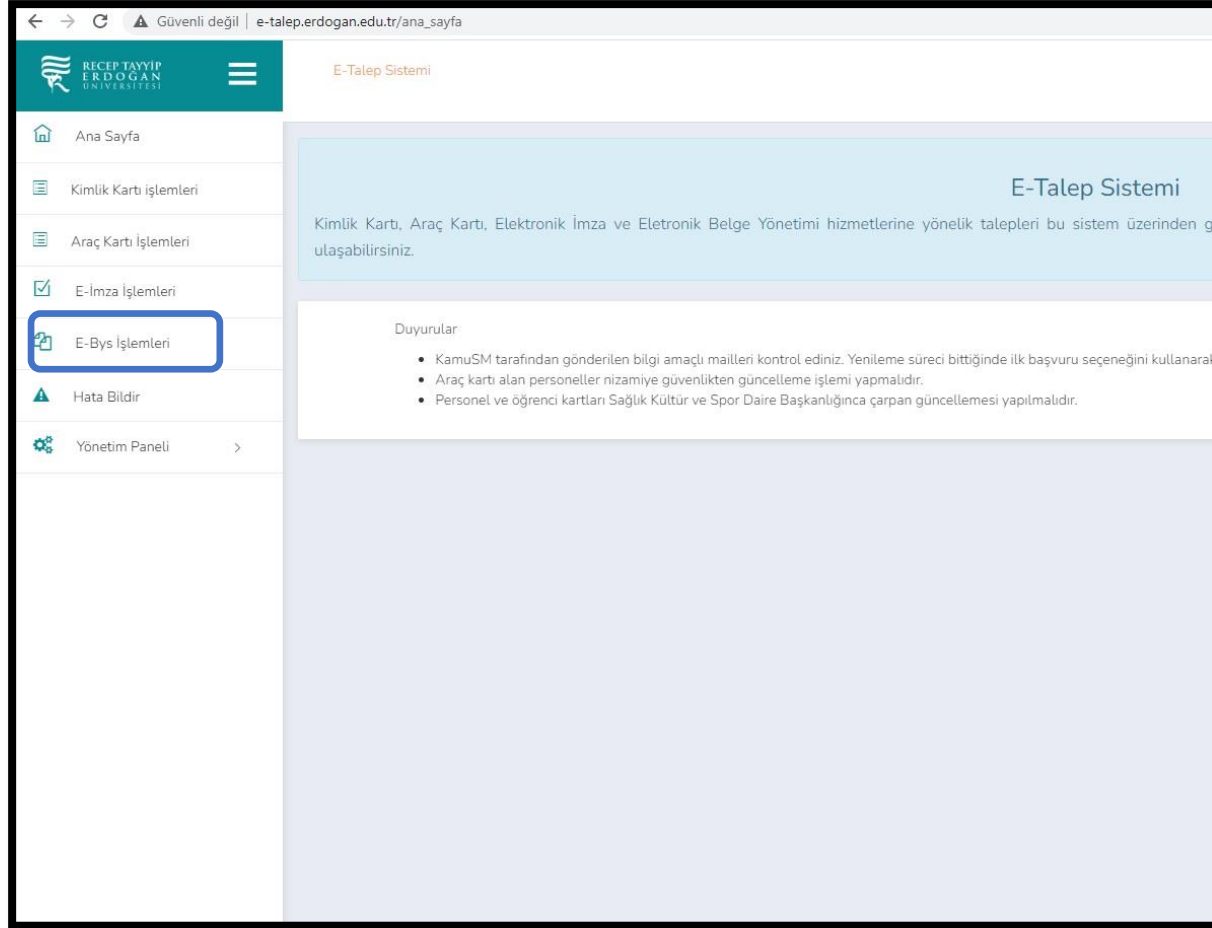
Güvenli değil | e-talep.erdogan.edu.tr/ana_sayfa

RECEP TAYYİP ERDOĞAN ÜNİVERSİTESİ

E-Talep Sistemi

Ana Sayfa

Kimlik Kartı işlemleri

Araç Kartı İşlemleri

E-İmza İşlemleri

E-Bys İşlemleri

Hata Bildir

Yönetim Paneli >

E-Talep Sistemi

Kimlik Kartı, Araç Kartı, Elektronik İmza ve Eletronik Belge Yönetimi hizmetlerine yönelik talepleri bu sistem üzerinden g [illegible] ulaşabilirsiniz.

Duyurular

- KamuSM tarafından gönderilen bilgi amaçlı mailleri kontrol ediniz. Yenileme süreci bittiğinde ilk başvuru seçeneğini kullanarak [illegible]
- Araç kartı alan personeller nizamiye güvenlikten güncelleme işlemi yapmalıdır.
- Personel ve öğrenci kartları Sağlık Kültür ve Spor Daire Başkanlığınca çarpan güncellemesi yapılmalıdır.